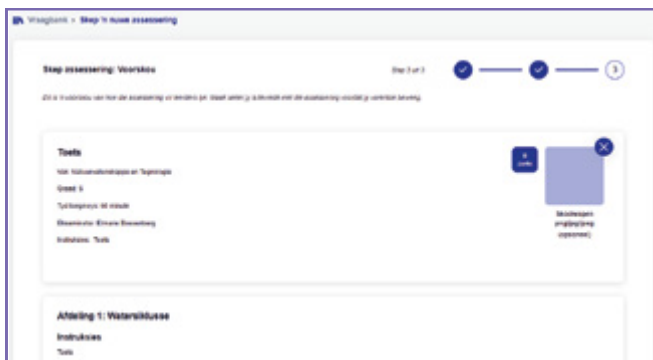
Vraagbank > Skep 'n nuwe assessering

Skep assessering: Voorskou

Stap 3 of 3

3

Dit is 'n voorskou van hoe die assessering vir leerders sal lyk. Maak seker jy is tevrede met die assessering voordat jy voortgaan. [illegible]

Toets

Vak: Natuurwetenskappe en Tegnologie

Graad: 6

Tydsbeperking: 60 minute

Eksaminator: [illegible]

Instruksies: Toets

Laai

Skoolwapen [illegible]

Afdeling 1: Watersiklusse

Instruksies

Toets